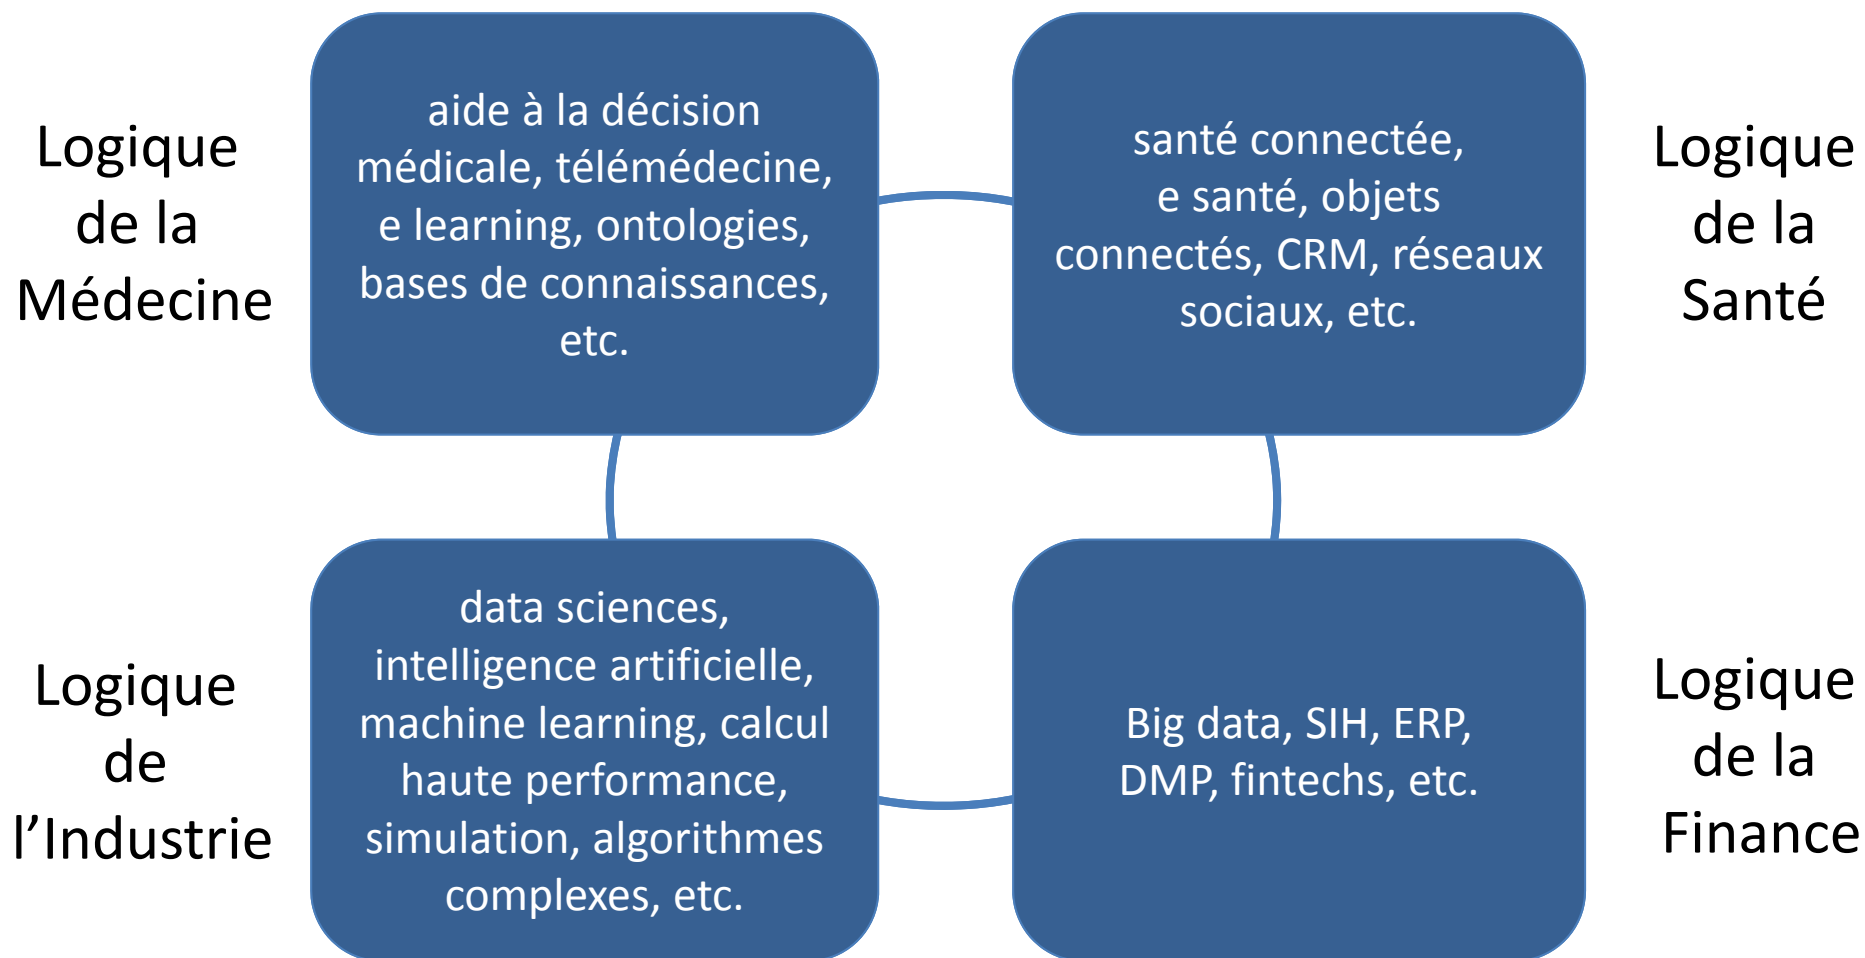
Logique de la Médecine

aide à la décision médicale, télémédecine, e learning, ontologies, bases de connaissances, etc.

santé connectée, e santé, objets connectés, CRM, réseaux sociaux, etc.

Logique de la Santé

Logique de l’Industrie

data sciences, intelligence artificielle, machine learning, calcul haute performance, simulation, algorithmes complexes, etc.

Big data, SIH, ERP, DMP, fintechs, etc.

Logique de la Finance